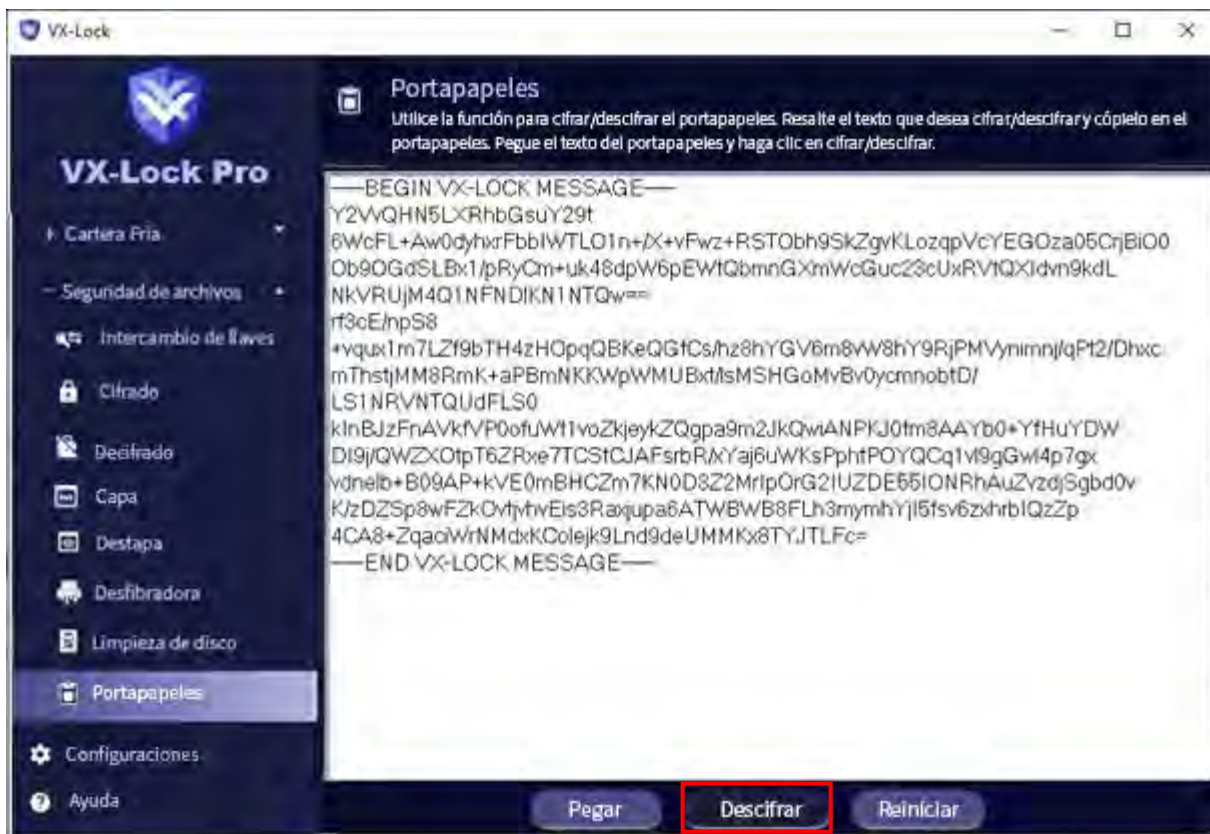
VX-Lock

VX-Lock Pro

Cartera Fria

Seguridad de archivos

Intercambio de llaves

Cifrado

Decifrado

Capa

Destapa

Desfibradora

Limpieza de disco

Portapapeles

Configuraciones

Ayuda

Portapapeles

Utilice la función para cifrar/descifrar el portapapeles. Resalte el texto que desea cifrar/descifrar y cópielo en el portapapeles. Pegue el texto del portapapeles y haga clic en cifrar/descifrar.

—BEGIN VX-LOCK MESSAGE—
Y2VvQHN5LXRhbGsuY29t
6WcFL+Aw0dyhxrFbbIWTLO1n+/X+vFwz+RSTObh9SkZgvKLozqpVcYEGOza05CrjBiO0
Ob9OGdSLBx1/pRyCm+uk48dpW6pEWtQbmnGXmWcGuc23cUxRVtQXIdvn9kdL
NkVRUjM4Q1NFNDlKN1NTQw==
rf3cE/npS8
+vqux1m7LZf9bTH4zHOpqQBKeQGfCs/hz8hYGV6m8vW8hY9RjPMVynimnj/qPt2/Dhxc
mThstjMM8RmK+aPBmNKKWpWMUBxt/lsMSHGoMvBv0ycmnobtD/
LS1NRVNTQUdFLS0
kInBJzFnAVkfVP0ofuWt1voZkjeykZQgpa9m2JkQwiANPKJ0fm8AAYb0+YfHuYDW
DI9j/QWZXOtpT6ZRxe7TCStCJAFsrbR/XYaj6uWKsPphtPOYQCq1vl9gGwl4p7gx
vdnelb+B09AP+kVE0mBHCZm7KN0D8Z2MrlpOrG2IUZDE55IONRhAuZvzdjSgbd0v
K/zDZSp8wFZkOvfjvhvEis3Raxqupa6ATWBWB8FLh3mymhYjI5fsv6zxhrbIQzZp
4CA8+ZqaoiWrNMdxKColejk9Lnd9deUMMKx8TYJTLFc=
—END VX-LOCK MESSAGE—

Pegar

Descifrar

Reiniciar